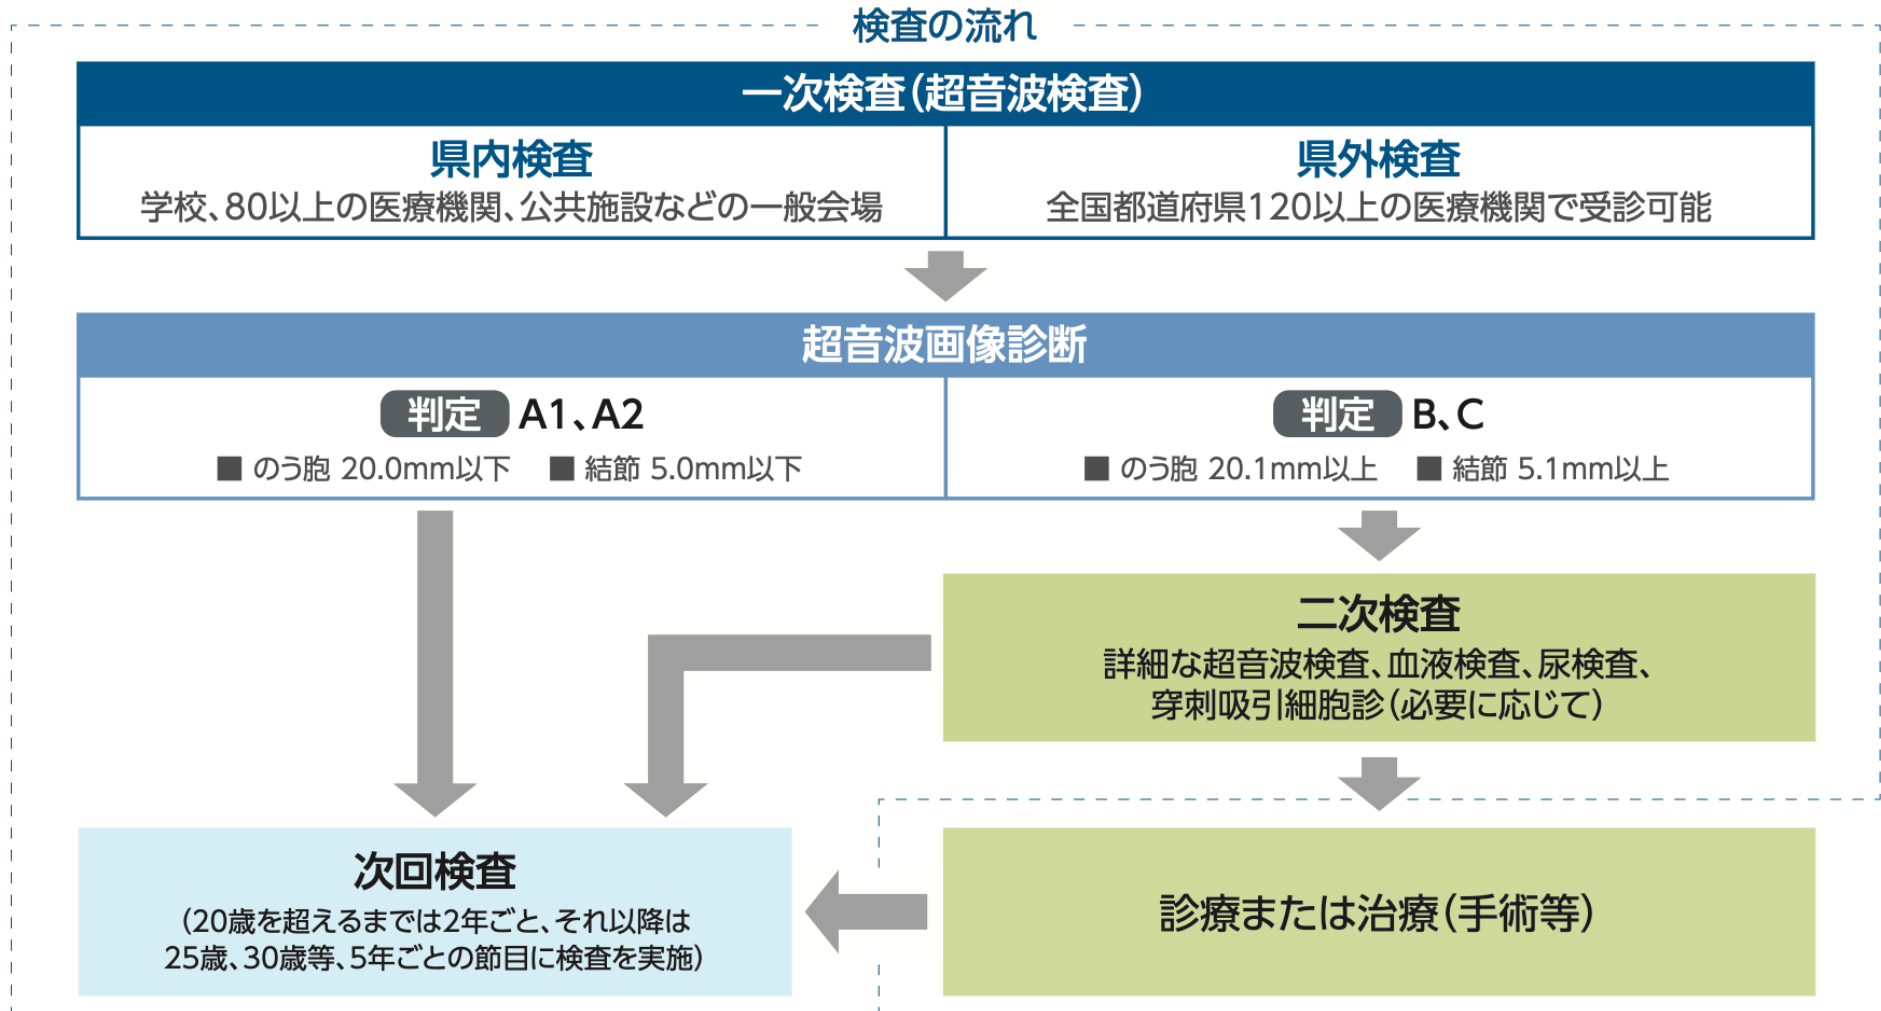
検査の流れ

一次検査(超音波検査)

県内検査
学校、80以上の医療機関、公共施設などの一般会場

県外検査
全国都道府県120以上の医療機関で受診可能

超音波画像診断

判定 A1、A2
■ のう胞 20.0mm以下 ■ 結節 5.0mm以下

判定 B、C
■ のう胞 20.1mm以上 ■ 結節 5.1mm以上

二次検査
詳細な超音波検査、血液検査、尿検査、穿刺吸引細胞診(必要に応じて)

次回検査
(20歳を超えるまでは2年ごと、それ以降は25歳、30歳等、5年ごとの節目に検査を実施)

診療または治療(手術等)